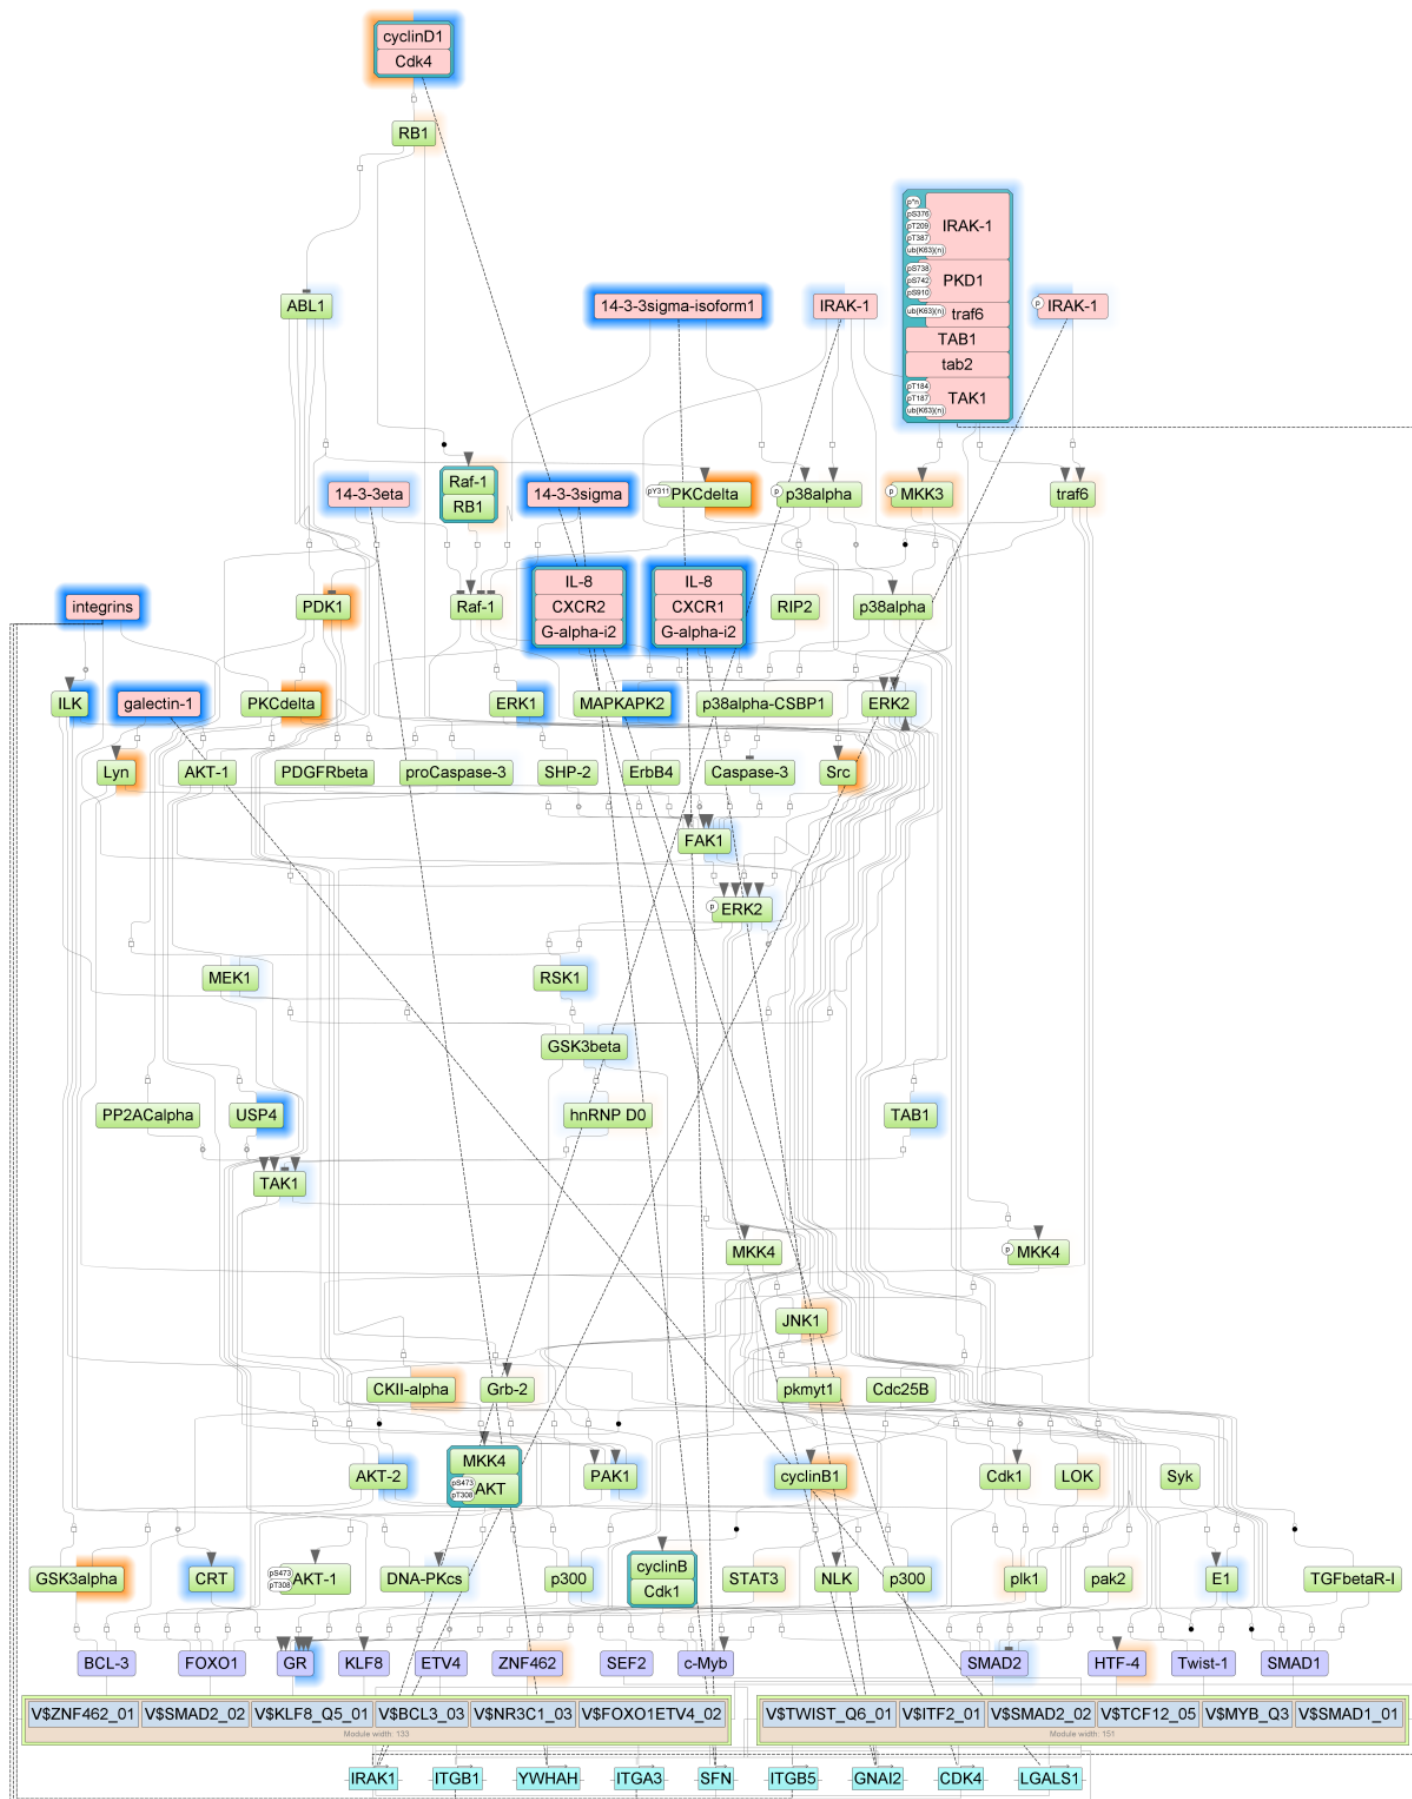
cyclinD1
Cdk4

RB1

p*n
pS376
pT209
pT387
ub(K63)(n)
IRAK-1
pS738
pS742
pS910
PKD1
ub(K63)(n)
traf6
TAB1
tab2
pT184
pT187
ub(K63)(n)
TAK1

ABL1
14-3-3sigma-isoform1
IRAK-1
IRAK-1

14-3-3eta
Raf-1
RB1
14-3-3sigma
pY311 PKCdelta
p38alpha
MKK3
traf6

integrins
PDK1
Raf-1
IL-8
CXCR2
G-alpha-i2
IL-8
CXCR1
G-alpha-i2
RIP2
p38alpha

ILK
galectin-1
PKCdelta
ERK1
MAPKAPK2
p38alpha-CSBP1
ERK2

Lyn
AKT-1
PDGFRbeta
proCaspase-3
SHP-2
ErbB4
Caspase-3
Src

FAK1
ERK2

MEK1
RSK1
GSK3beta

PP2ACalpha
USP4
hnRNP D0
TAB1
TAK1

MKK4
MKK4
JNK1

CKII-alpha
Grb-2
pkmyt1
Cdc25B

AKT-2
MKK4
pS473
pT308
AKT
PAK1
cyclinB1
Cdk1
LOK
Syk

GSK3alpha
CRT
pS473
pT308
AKT-1
DNA-PKcs
p300
cyclinB
Cdk1
STAT3
NLK
p300
plk1
pak2
E1
TGFbetaR-I

BCL-3
FOXO1
GR
KLF8
ETV4
ZNF462
SEF2
c-Myb
SMAD2
HTF-4
Twist-1
SMAD1

V$ZNF462_01
V$SMAD2_02
V$KLF8_Q5_01
V$BCL3_03
V$NR3C1_03
V$FOXO1ETV4_02
Module width: 133
V$TWIST_Q6_01
V$ITF2_01
V$SMAD2_02
V$TCF12_05
V$MYB_Q3
V$SMAD1_01
Module width: 151

IRAK1
ITGB1
YWHAH
ITGA3
SFN
ITGB5
GNAI2
CDK4
LGALS1